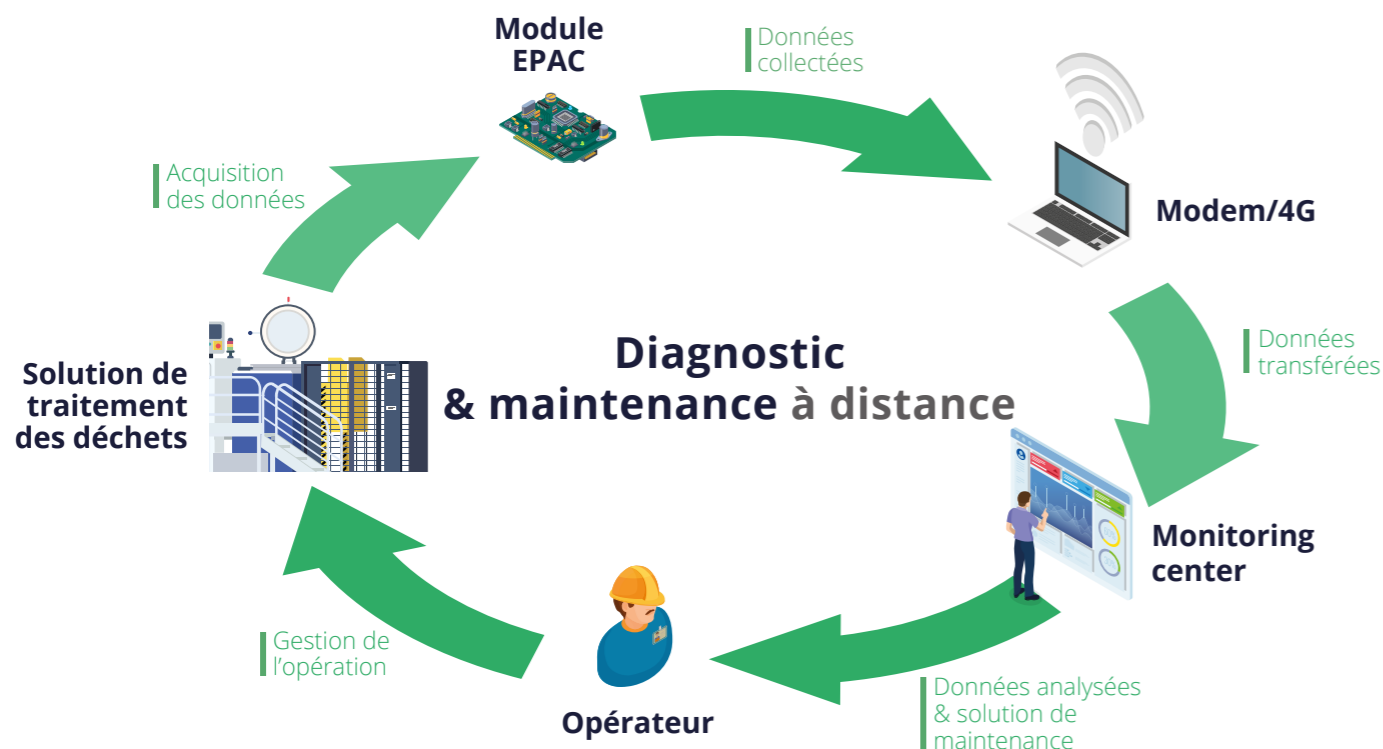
Module EPAC

Données collectées

Modem/4G

Données transférées

Monitoring center

Données analysées & solution de maintenance

Opérateur

Gestion de l'opération

Solution de traitement des déchets

Acquisition des données

Diagnostic & maintenance à distance